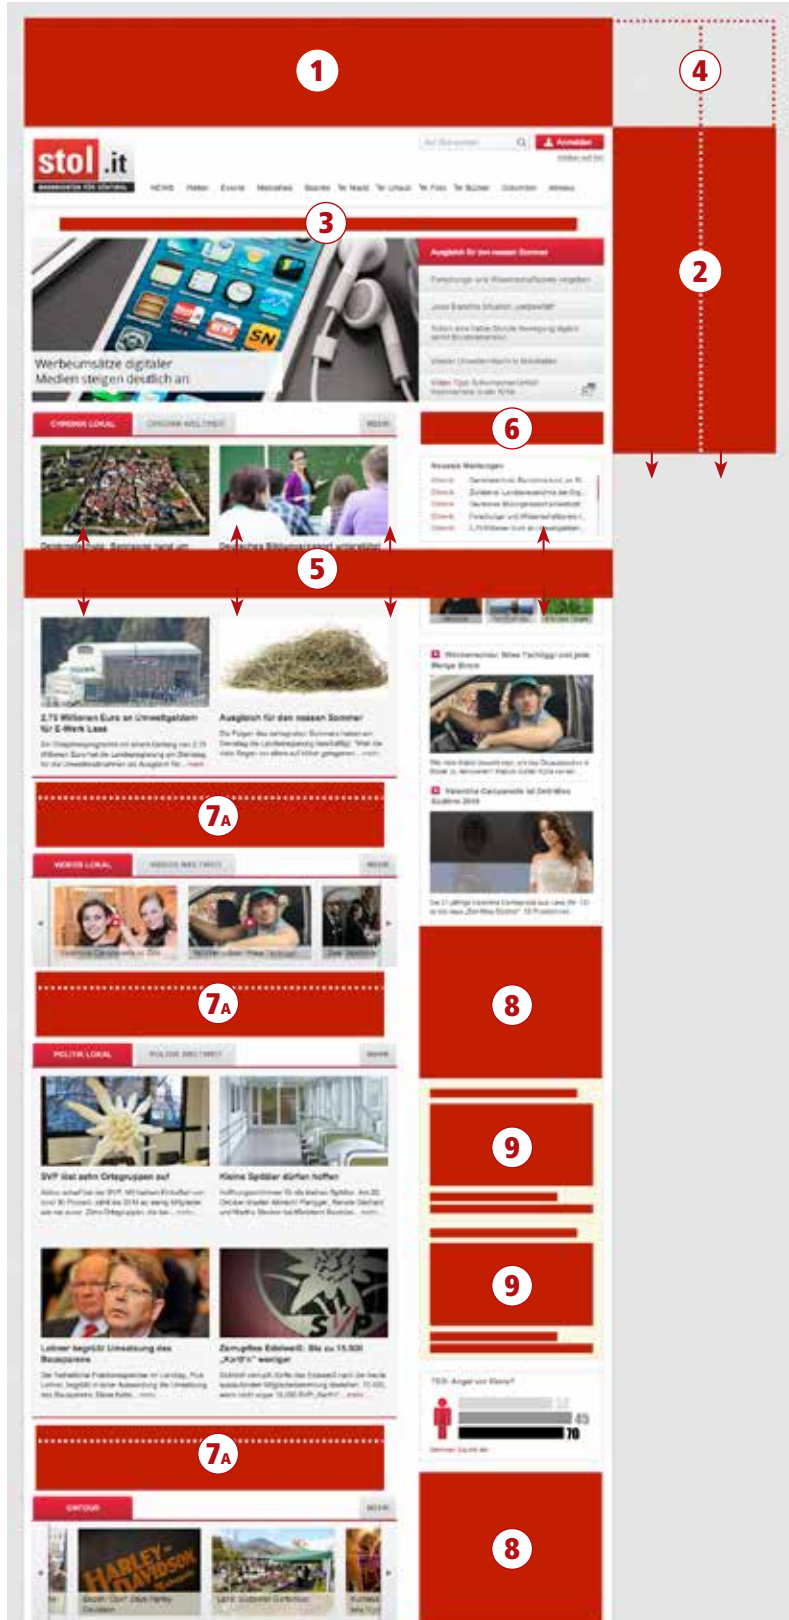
1

4

stol.it

NACHRICHTEN FÜR SÜDTIROL

Anmelden

3

2

Werbeumsätze digitaler Medien steigen deutlich an

Ausgleich für den nassen Sommer

6

CHRONIK LOKAL

CHRONIK WELTWEIT

MEHR

5

2,75 Millionen Euro an Umweltgeldern für E-Werk Laas

Ausgleich für den nassen Sommer

7A

VIDEOS LOKAL

VIDEOS WELTWEIT

MEHR

7A

8

POLITIK LOKAL

POLITIK WELTWEIT

MEHR

SVP löst zehn Ortsgruppen auf

Kleine Spitäler dürfen hoffen

9

9

7A

8